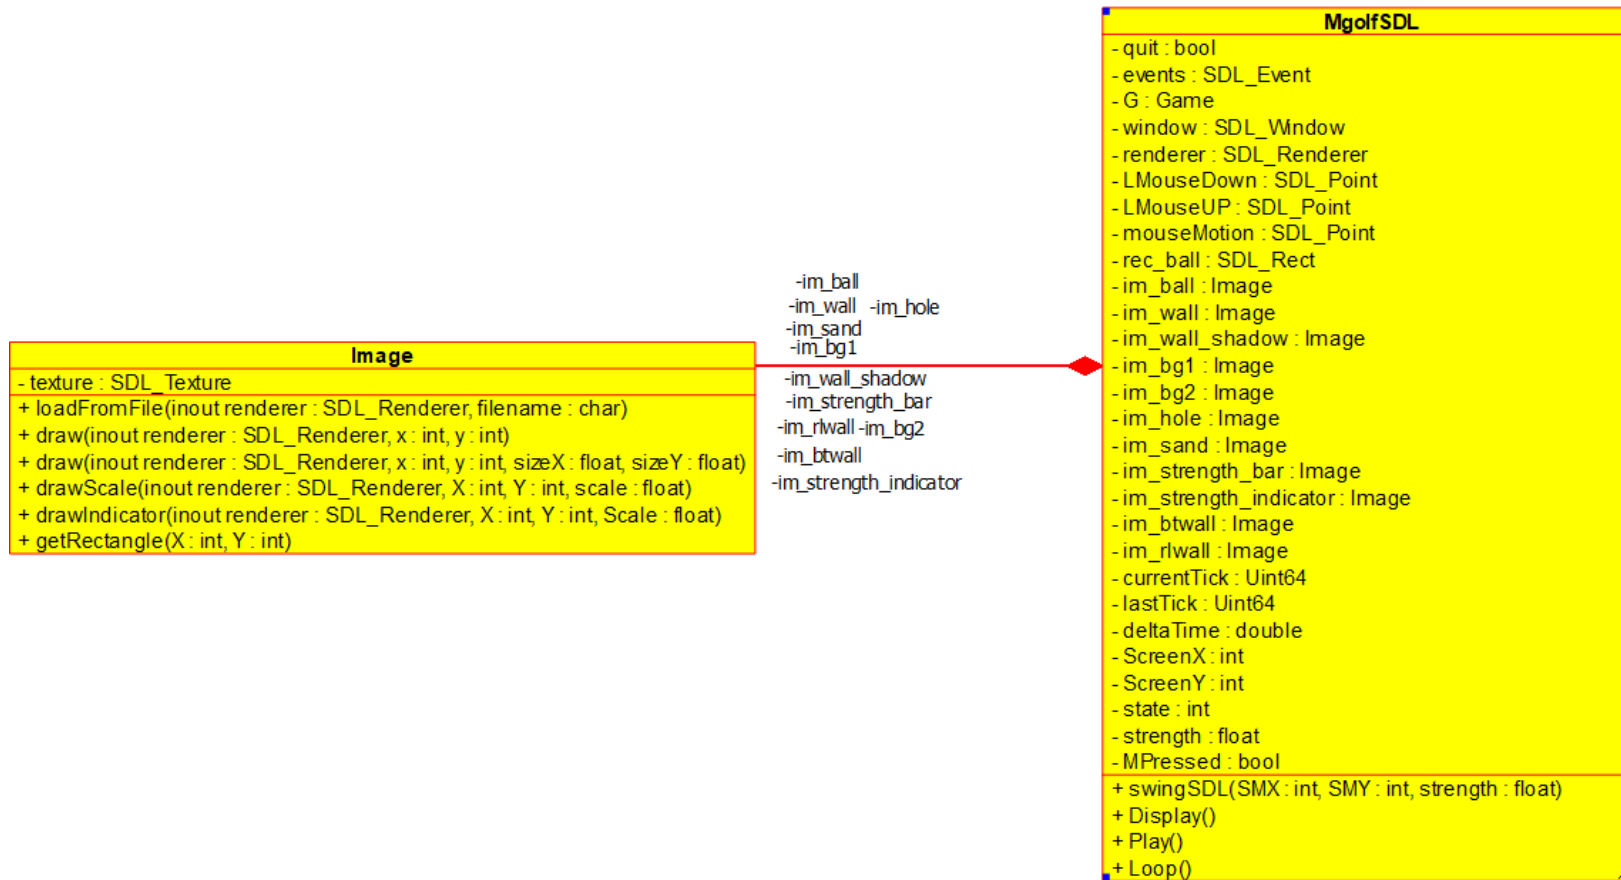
Image

- texture : SDL_Texture

+ loadFromFile(inout renderer : SDL_Renderer, filename : char)
+ draw(inout renderer : SDL_Renderer, x : int, y : int)
+ draw(inout renderer : SDL_Renderer, x : int, y : int, sizeX : float, sizeY : float)
+ drawScale(inout renderer : SDL_Renderer, X : int, Y : int, scale : float)
+ drawIndicator(inout renderer : SDL_Renderer, X : int, Y : int, Scale : float)
+ getRectangle(X : int, Y : int)

-im_ball
-im_wall -im_hole
-im_sand
-im_bg1
-im_wall_shadow
-im_strength_bar
-im_rlwall -im_bg2
-im_btwall
-im_strength_indicator

MgolfSDL

- quit : bool
- events : SDL_Event
- G : Game
- window : SDL_Window
- renderer : SDL_Renderer
- LMouseDown : SDL_Point
- LMouseUP : SDL_Point
- mouseMotion : SDL_Point
- rec_ball : SDL_Rect
- im_ball : Image
- im_wall : Image
- im_wall_shadow : Image
- im_bg1 : Image
- im_bg2 : Image
- im_hole : Image
- im_sand : Image
- im_strength_bar : Image
- im_strength_indicator : Image
- im_btwall : Image
- im_rlwall : Image
- currentTick : Uint64
- lastTick : Uint64
- deltaTime : double
- ScreenX : int
- ScreenY : int
- state : int
- strength : float
- MPressed : bool

+ swingSDL(SMX : int, SMY : int, strength : float)
+ Display()
+ Play()
+ Loop()